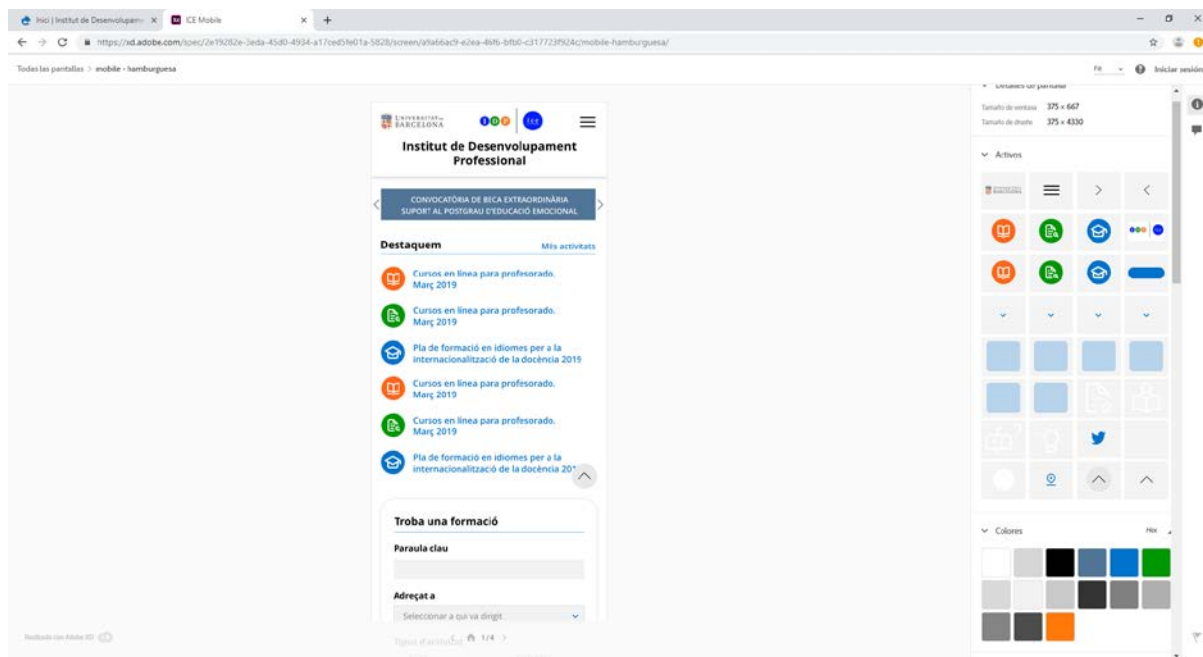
Inici | Institut de Desenvolupam ×
ICE Mobile ×
+

https://xd.adobe.com/spec/2e19282e-3eda-45d0-4934-a17ced5fe01a-5828/screen/a9a66ac9-e2ea-46f6-bfb0-c317723f924c/mobile-hamburguesa/

Todas las pantallas > mobile - hamburguesa

Fit
Iniciar sesión

UNIVERSITAT DE BARCELONA

Institut de Desenvolupament Professional

CONVOCATÒRIA DE BECA EXTRAORDINÀRIA SUPORT AL POSTGRAU D'EDUCACIÓ EMOCIONAL

Destaquem
Més activitats

Cursos en línea para profesorado. Març 2019

Cursos en línea para profesorado. Març 2019

Pla de formació en idiomes per a la internacionalització de la docència 2019

Cursos en línea para profesorado. Març 2019

Cursos en línea para profesorado. Març 2019

Pla de formació en idiomes per a la internacionalització de la docència 20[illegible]

Troba una formació

Paraula clau

Adreçat a

Seleccionar a qui va dirigit

Tipus d'activitat

1/4

Realizado con Adobe XD

Detalles de pantalla
Tamaño de ventana 375 x 667
Tamaño de diseño 375 x 4330

Activos

Colores
Hex